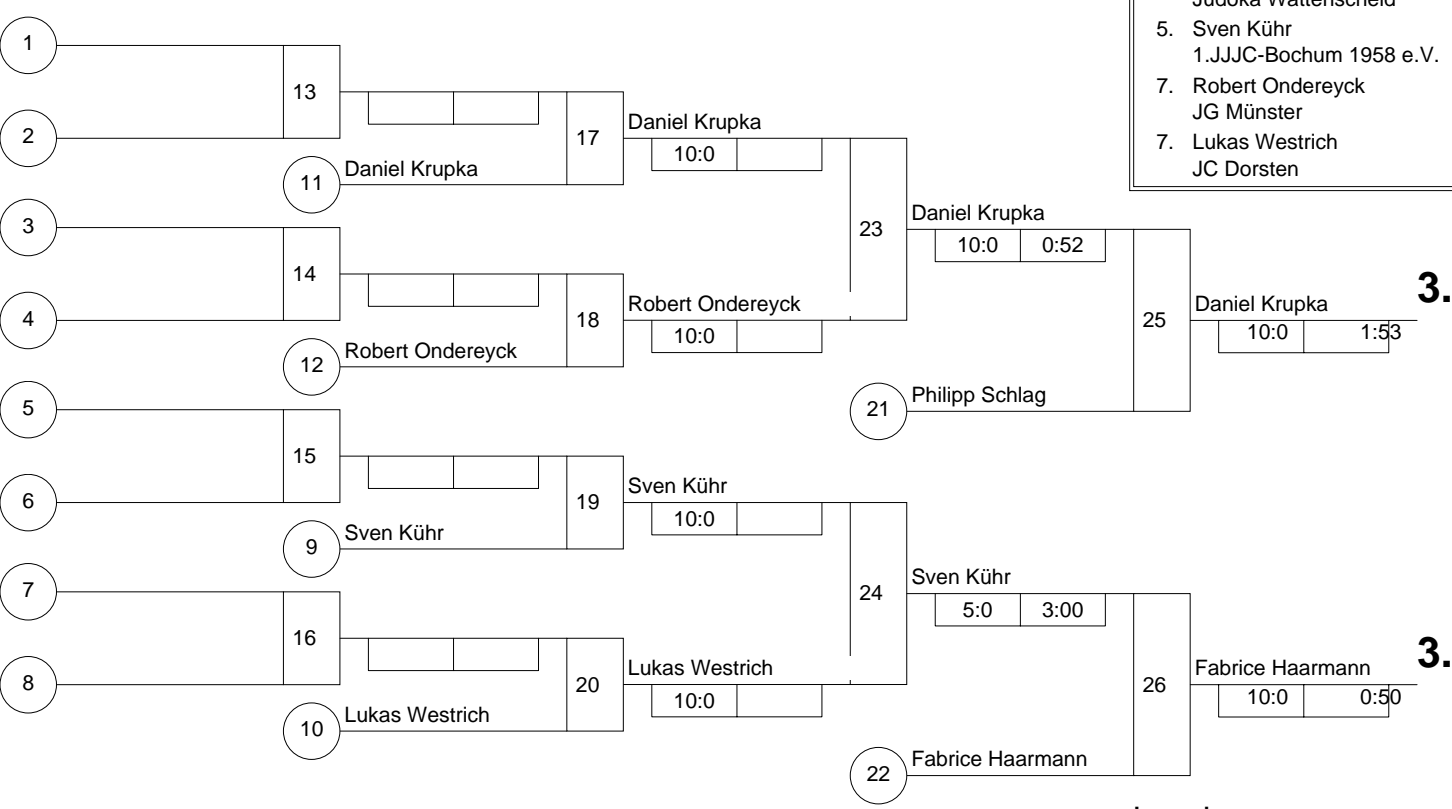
Judoka Wattenscheid
5. Sven Kühr
1.JJJC-Bochum 1958 e.V.
7. Robert Ondereyck
JG Münster
7. Lukas Westrich
JC Dorsten

1
2
13
17
Daniel Krupka
10:0
11
Daniel Krupka
3
4
14
18
Robert Ondereyck
10:0
12
Robert Ondereyck
23
Daniel Krupka
10:0
0:52
25
Daniel Krupka
10:0
1:53
3.
21
Philipp Schlag
5
6
15
19
Sven Kühr
10:0
9
Sven Kühr
7
8
16
20
Lukas Westrich
10:0
10
Lukas Westrich
24
Sven Kühr
5:0
3:00
26
Fabrice Haarmann
10:0
0:50
3.
22
Fabrice Haarmann